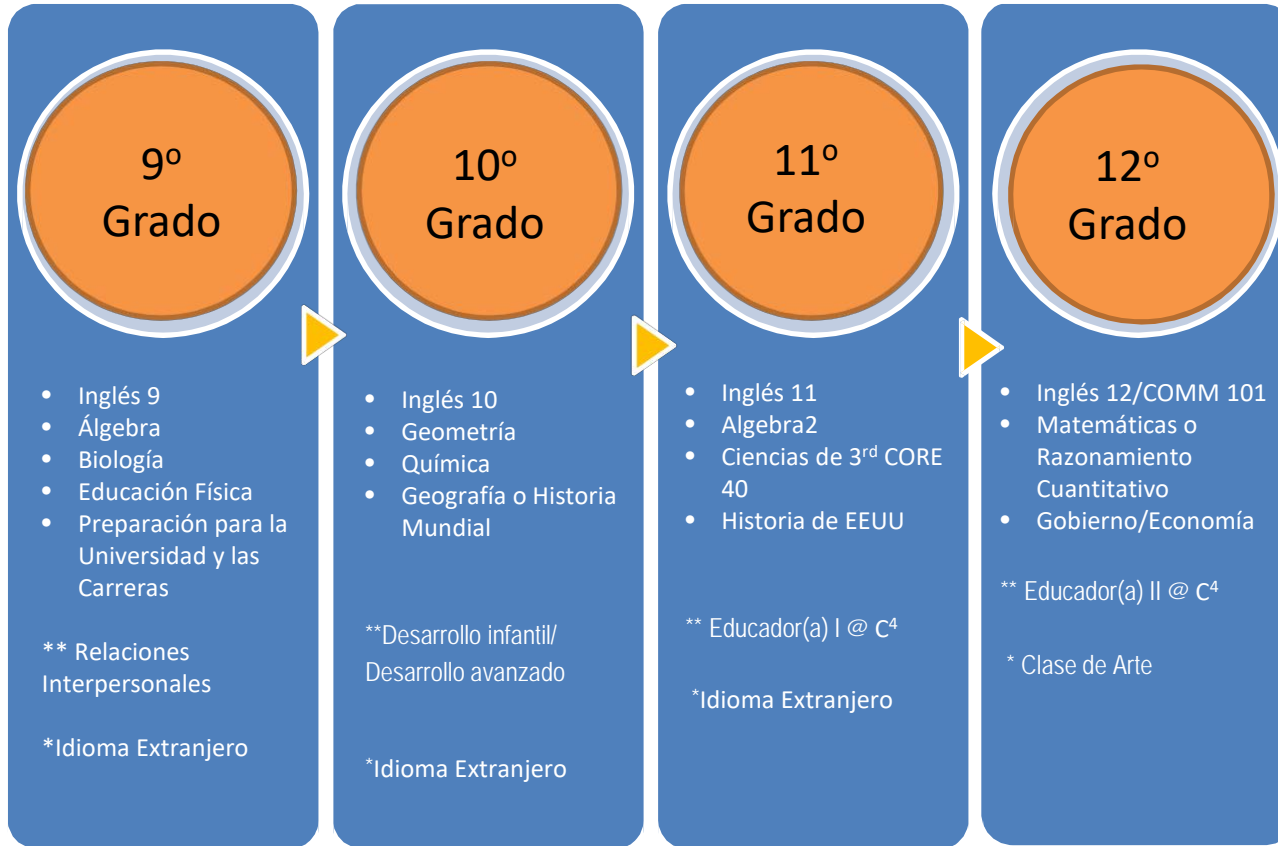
9º Grado

- Inglés 9
- Álgebra
- Biología
- Educación Física
- Preparación para la Universidad y las Carreras

** Relaciones Interpersonales

*Idioma Extranjero

10º Grado

- Inglés 10
- Geometría
- Química
- Geografía o Historia Mundial

**Desarrollo infantil/ Desarrollo avanzado

*Idioma Extranjero

11º Grado

- Inglés 11
- Algebra2
- Ciencias de 3$^{rd}$ CORE 40
- Historia de EEUU

** Educador(a) I @ C$^4$

*Idioma Extranjero

12º Grado

- Inglés 12/COMM 101
- Matemáticas o Razonamiento Cuantitativo
- Gobierno/Economía

** Educador(a) II @ C$^4$

* Clase de Arte